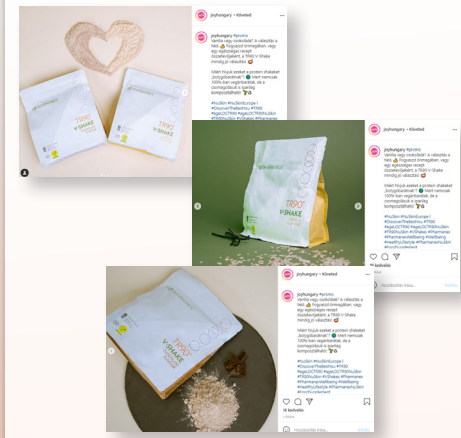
joyhungary • Követed

joyhungary #promo
Vanília vagy csokoládé? A választás a tiéd. Fogyasszd önmagában, vagy egy egészséges recept összetevőjeként, a TR90 V-Shake mindig jó választás!

Miért hívjuk ezeket a protein shakeket „fogyogbarátnak"? Mert nemcsak 100%-ban vegánbarátok, de a csomagolásuk is igazán komposztálható!

#NuSkin #NuSkinEurope #DiscoverTheBestYou #TR90 #AgeLOCTR90 #AgeLOCTR90NuSkin #TR90NuSkin #VShake #Plantnanes #PlantnanesWellbeing #Wellbeing #HealthyLifestyle

TR90 V-SHAKE

joyhungary • Követed

joyhungary #promo
Vanília vagy csokoládé? A választás a tiéd. Fogyasszd önmagában, vagy egy egészséges recept összetevőjeként, a TR90 V-Shake mindig jó választás!

Miért hívjuk ezeket a protein shakeket „fogyogbarátnak"? Mert nemcsak 100%-ban vegánbarátok, de a csomagolásuk is igazán komposztálható!

#NuSkin #NuSkinEurope #DiscoverTheBestYou #TR90 #AgeLOCTR90 #AgeLOCTR90NuSkin #TR90NuSkin #VShake #Plantnanes #PlantnanesWellbeing #Wellbeing #HealthyLifestyle #PlantnanesNuSkin

16 kedvelés

TR90 V-SHAKE

joyhungary • Követed

joyhungary #promo
Vanília vagy csokoládé? A választás a tiéd. Fogyasszd önmagában, vagy egy egészséges recept összetevőjeként, a TR90 V-Shake mindig jó választás!

Miért hívjuk ezeket a protein shakeket „fogyogbarátnak"? Mert nemcsak 100%-ban vegánbarátok, de a csomagolásuk is igazán komposztálható!

#NuSkin #NuSkinEurope #DiscoverTheBestYou #TR90 #AgeLOCTR90 #AgeLOCTR90NuSkin #TR90NuSkin #VShake #Plantnanes #PlantnanesWellbeing #Wellbeing #HealthyLifestyle #PlantnanesNuSkin

16 kedvelés

Hozzászólás írása...